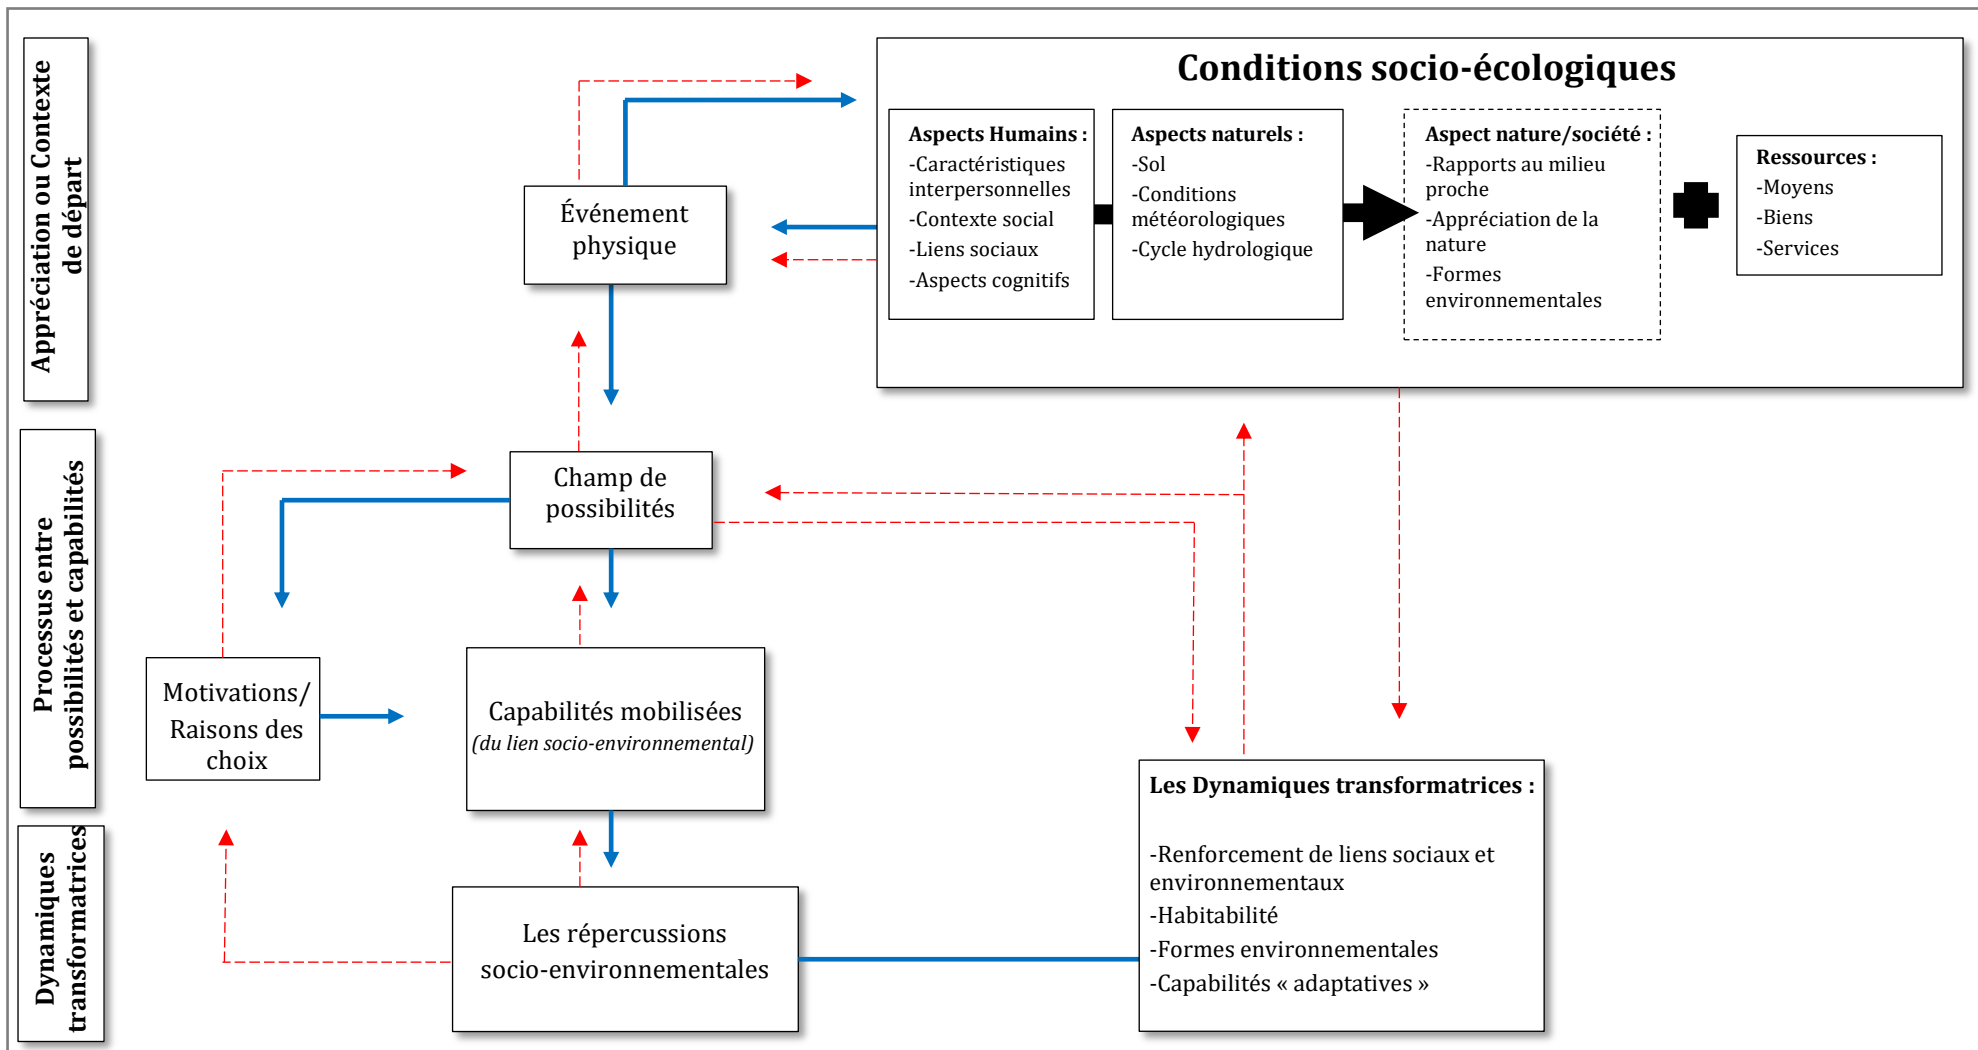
Appréciation ou Contexte de départ

Processus entre possibilités et capabilités

Dynamiques transformatrices

Conditions socio-écologiques

Aspects Humains :
-Caractéristiques interpersonnelles
-Contexte social
-Liens sociaux
-Aspects cognitifs

Aspects naturels :
-Sol
-Conditions météorologiques
-Cycle hydrologique

Aspect nature/société :
-Rapports au milieu proche
-Appréciation de la nature
-Formes environnementales

Ressources :
-Moyens
-Biens
-Services

Événement physique

Champ de possibilités

Motivations/ Raisons des choix

Capabilités mobilisées
(du lien socio-environnemental)

Les répercussions socio-environnementales

Les Dynamiques transformatrices :

-Renforcement de liens sociaux et environnementaux
-Habitabilité
-Formes environnementales
-Capabilités « adaptatives »